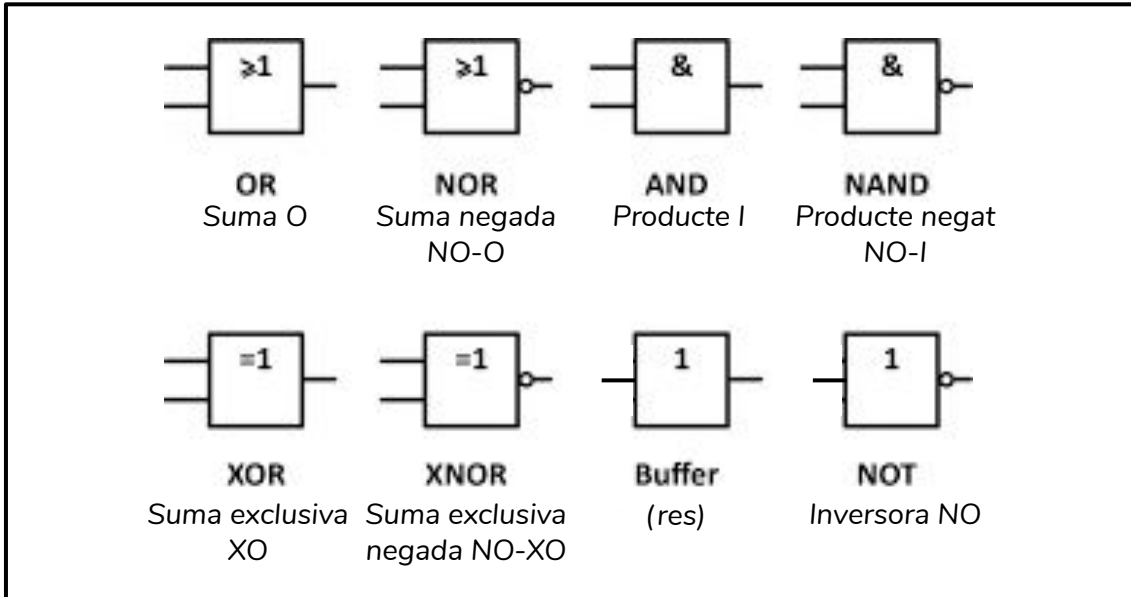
$\geq1$

OR
Suma O

$\geq1$

NOR
Suma negada NO-O

&

AND
Producte I

&

NAND
Producte negat NO-I

=1

XOR
Suma exclusiva XO

=1

XNOR
Suma exclusiva negada NO-XO

1

Buffer
(res)

1

NOT
Inversora NO